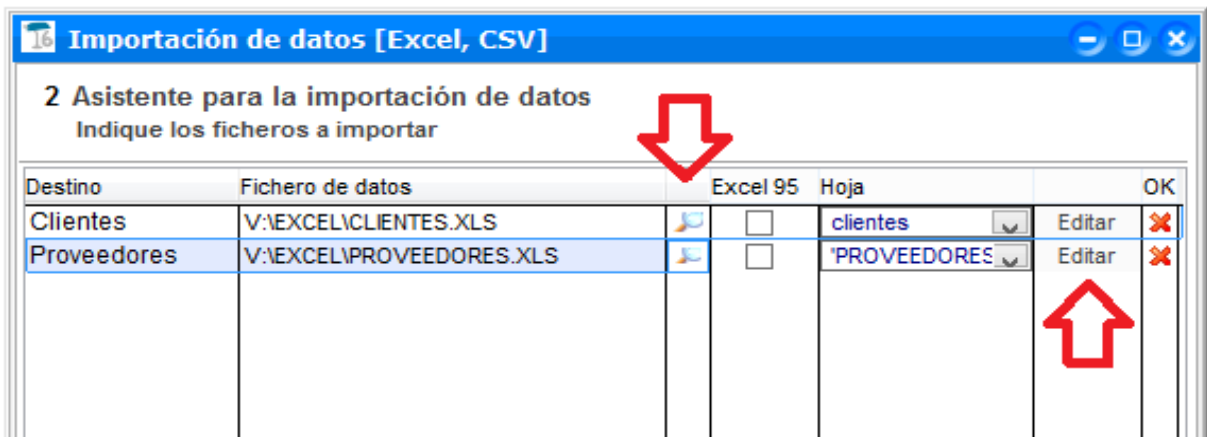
16 Importación de datos [Excel, CSV]

2 Asistente para la importación de datos
Indique los ficheros a importar

| Destino | Fichero de datos | | Excel 95 | Hoja | | OK |
|---|---|---|---|---|---|---|
| Clientes | V:\EXCEL\CLIENTES.XLS | | | clientes | Editar | |
| Proveedores | V:\EXCEL\PROVEEDORES.XLS | | | 'PROVEEDORES | Editar | |